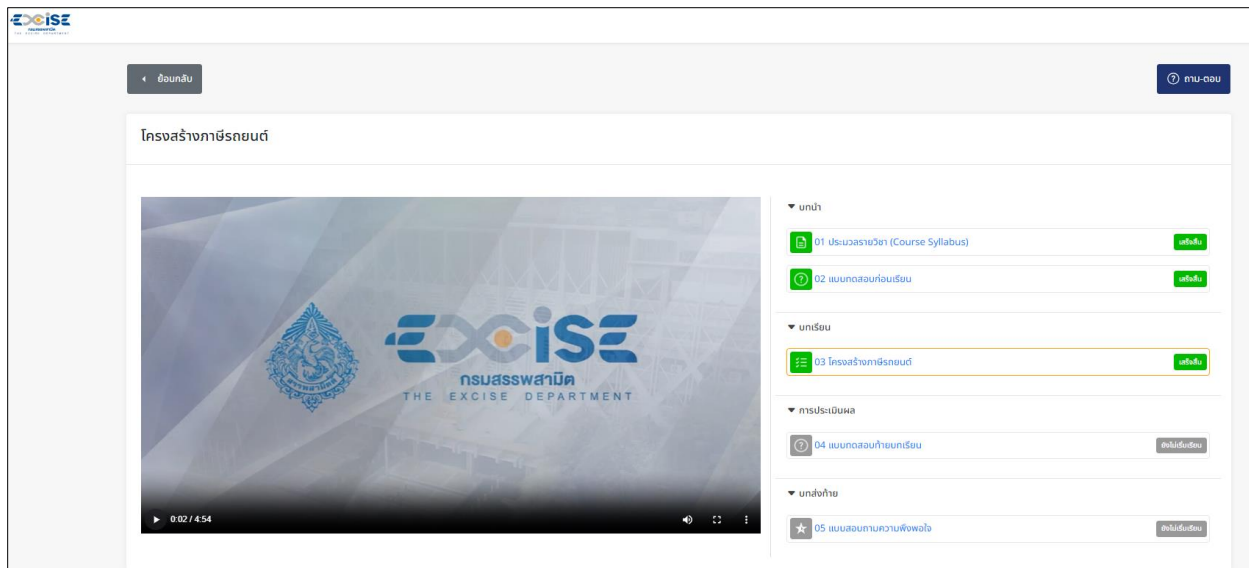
EXCISE
กรมสรรพสามิต
THE EXCISE DEPARTMENT

ย้อนกลับ

ถาม-ตอบ

โครงสร้างภาษีรถยนต์

EXCISE
กรมสรรพสามิต
THE EXCISE DEPARTMENT

0:02 / 4:54

▼ บทนำ

01 ประมวลรายวิชา (Course Syllabus) เสร็จสิ้น

02 แบบทดสอบก่อนเรียน เสร็จสิ้น

▼ บทเรียน

03 โครงสร้างภาษีรถยนต์ เสร็จสิ้น

▼ การประเมินผล

04 แบบทดสอบท้ายบทเรียน ยังไม่เริ่มเรียน

▼ บทส่งท้าย

05 แบบสอบถามความพึงพอใจ ยังไม่เริ่มเรียน